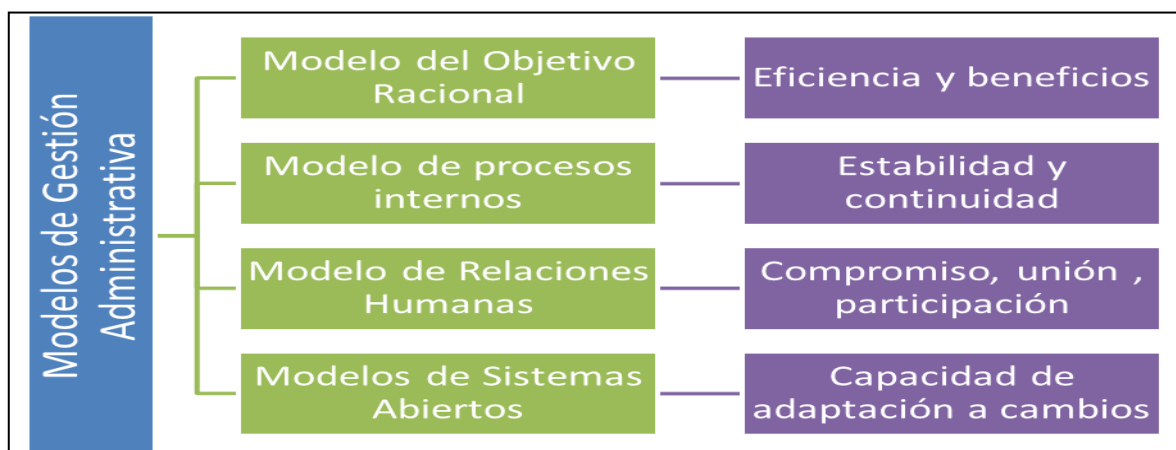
Modelos de Gestión Administrativa

Modelo del Objetivo Racional

Eficiencia y beneficios

Modelo de procesos internos

Estabilidad y continuidad

Modelo de Relaciones Humanas

Compromiso, unión , participación

Modelos de Sistemas Abiertos

Capacidad de adaptación a cambios